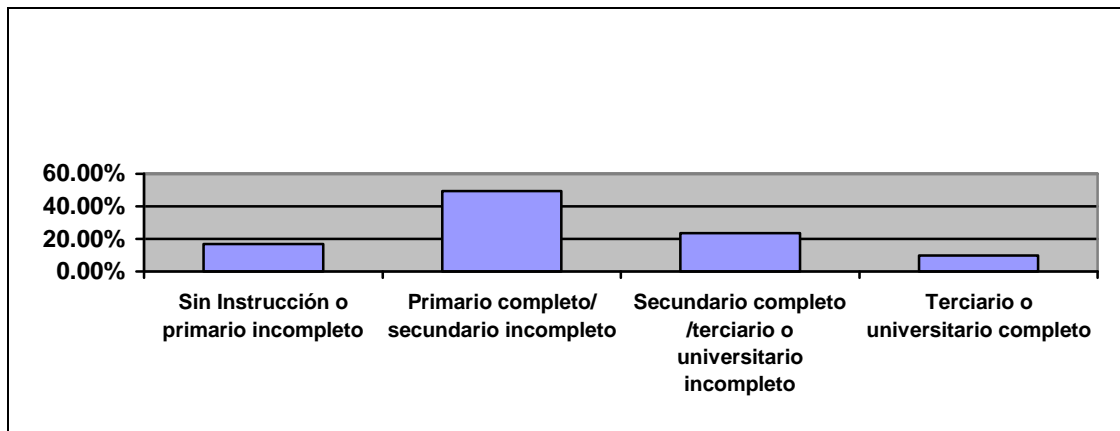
60.00%
40.00%
20.00%
0.00%

Sin Instrucción o primario incompleto

Primario completo/ secundario incompleto

Secundario completo /terciario o universitario incompleto

Terciario o universitario completo